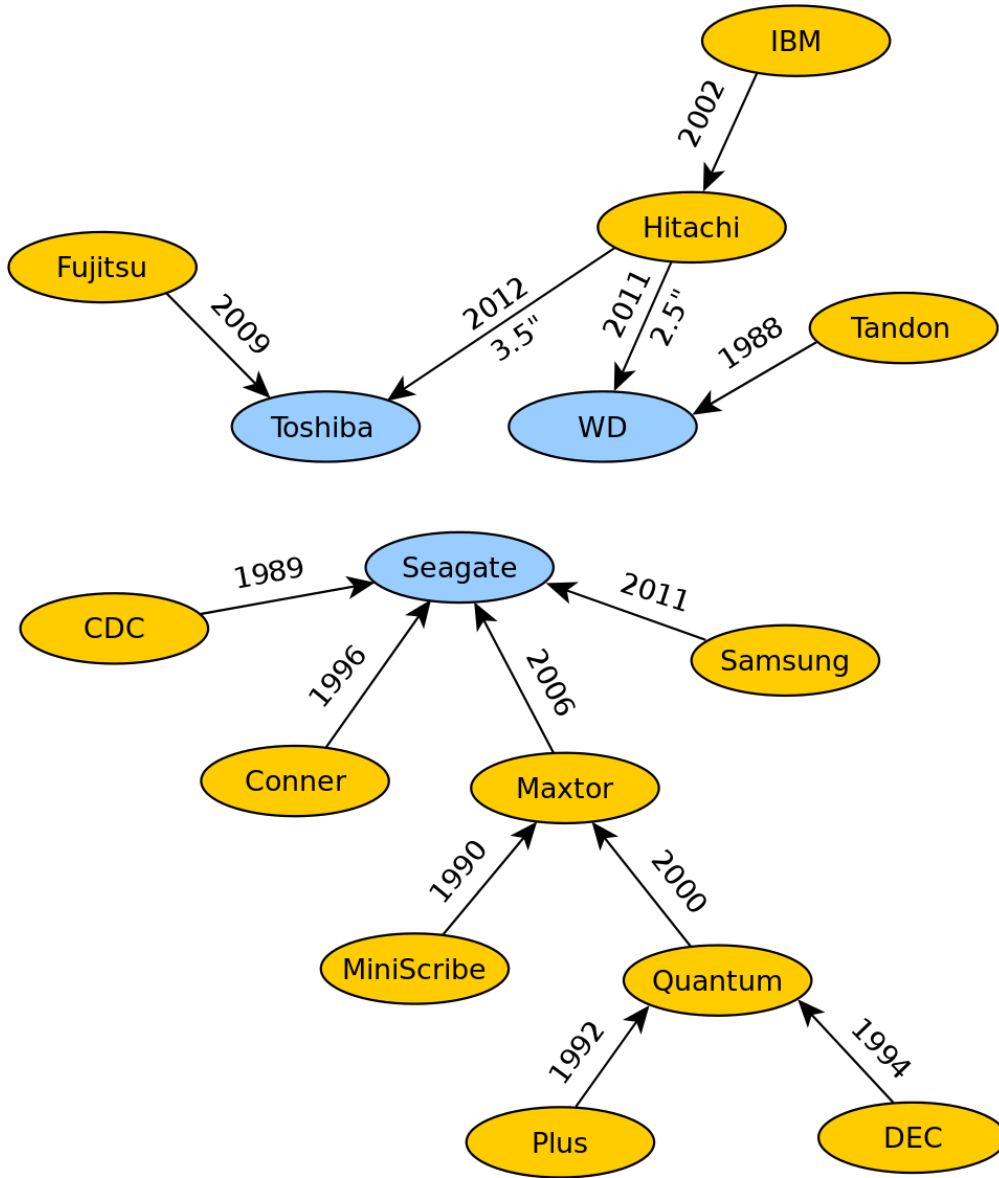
IBM

2002

Hitachi

Fujitsu

2009

2012

3.5"

2011

2.5"

1988

Tandon

Toshiba

WD

Seagate

1989

CDC

2011

Samsung

1996

2006

Conner

Maxtor

1990

2000

MiniScribe

Quantum

1992

1994

Plus

DEC